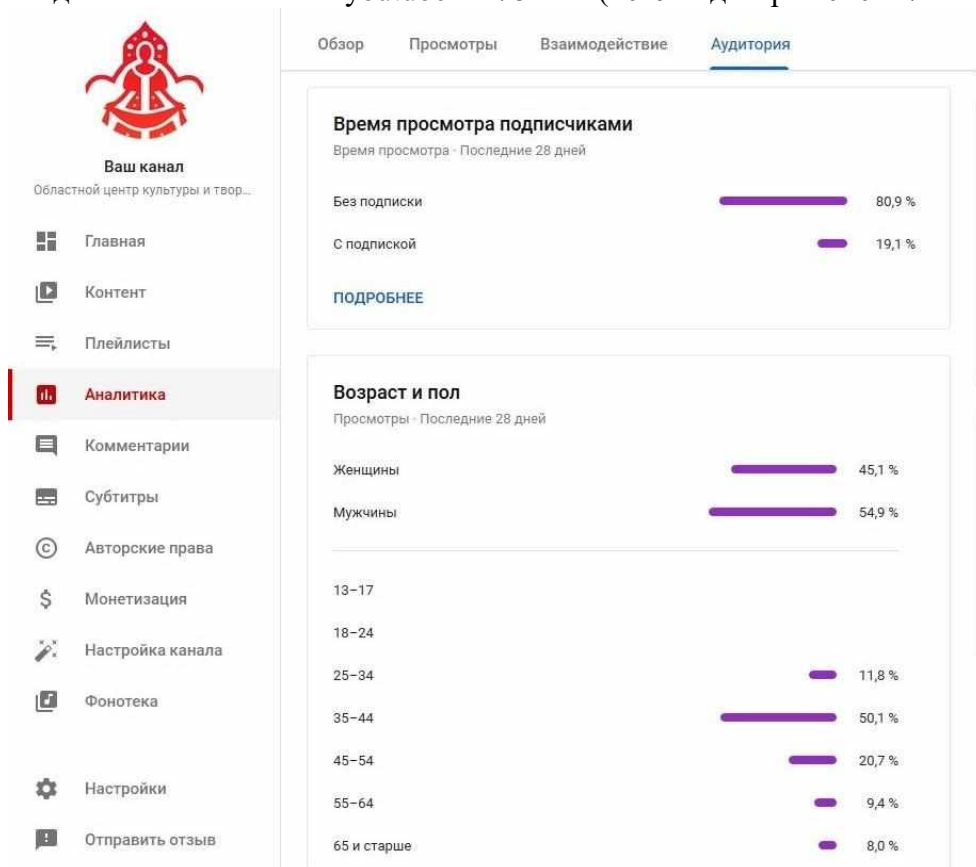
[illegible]

Ваш канал
Областной центр культуры и твор...

Главная
Контент
Плейлисты
Аналитика
Комментарии
Субтитры
Авторские права
Монетизация
Настройка канала
Фонотека

Настройки
Отправить отзыв

Обзор Просмотры Взаимодействие Аудитория

Время просмотра подписчиками
Время просмотра · Последние 28 дней

| | |
|---|---|
| Без подписки | 80,9 % |
| С подпиской | 19,1 % |

ПОДРОБНЕЕ

Возраст и пол
Просмотры · Последние 28 дней

| | |
|---|---|
| Женщины | 45,1 % |
| Мужчины | 54,9 % |

| | |
|---|---|
| 13–17 | |
| 18–24 | |
| 25–34 | 11,8 % |
| 35–44 | 50,1 % |
| 45–54 | 20,7 % |
| 55–64 | 9,4 % |
| 65 и старше | 8,0 % |